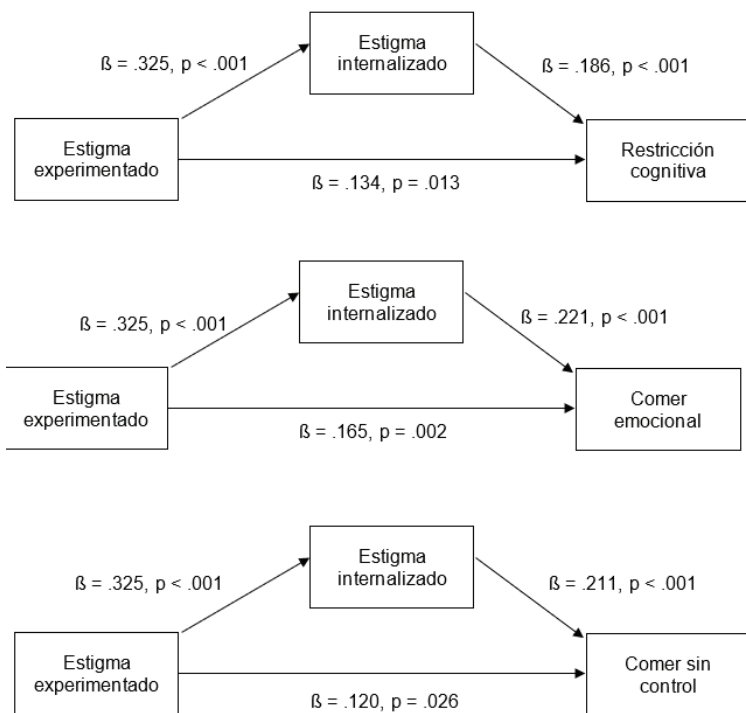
Estigma internalizado

ß = .325, p < .001

ß = .186, p < .001

Estigma experimentado

Restricción cognitiva

ß = .134, p = .013

Estigma internalizado

ß = .325, p < .001

ß = .221, p < .001

Estigma experimentado

Comer emocional

ß = .165, p = .002

Estigma internalizado

ß = .325, p < .001

ß = .211, p < .001

Estigma experimentado

Comer sin control

ß = .120, p = .026